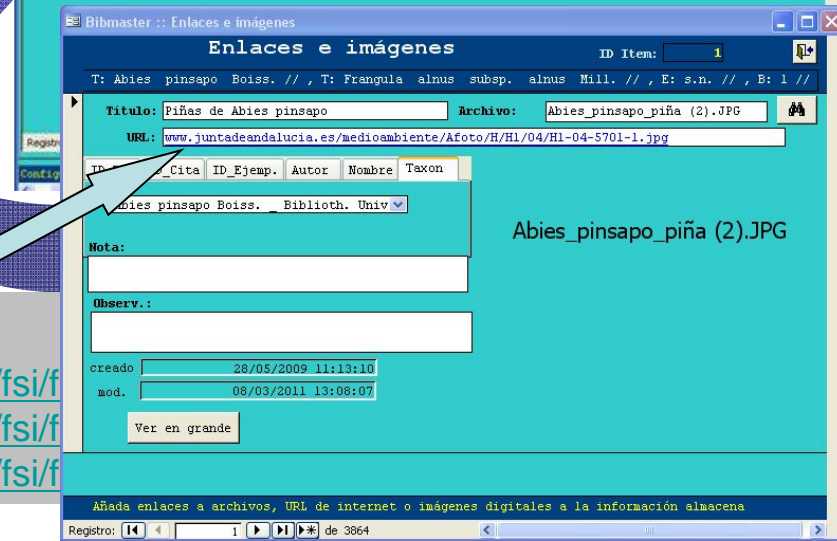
Registr
Config

Bibmaster :: Enlaces e imágenes

Enlaces e imágenes

ID Item: 1

T: Abies pinsapo Boiss. // , T: Frangula alnus subsp. alnus Mill. // , E: s.n. // , B: l //

Titulo: Piñas de Abies pinsapo

Archivo: Abies_pinsapo_piña (2).JPG

URL: www.juntadeandalucia.es/medioambiente/Afoto/H/H1/04/H1-04-5701-1.jpg

ID_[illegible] | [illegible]_Cita | ID_Ejemp. | Autor | Nombre | Taxon

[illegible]bies pinsapo Boiss. _ Biblioth. Univ

Abies_pinsapo_piña (2).JPG

Nota:

Observ.:

creado 28/05/2009 11:13:10

mod. 08/03/2011 13:08:07

Ver en grande

Añada enlaces a archivos, URL de internet o imágenes digitales a la información almacena

Registro: 1 de 3864

/fsi/f
/fsi/f
/fsi/f